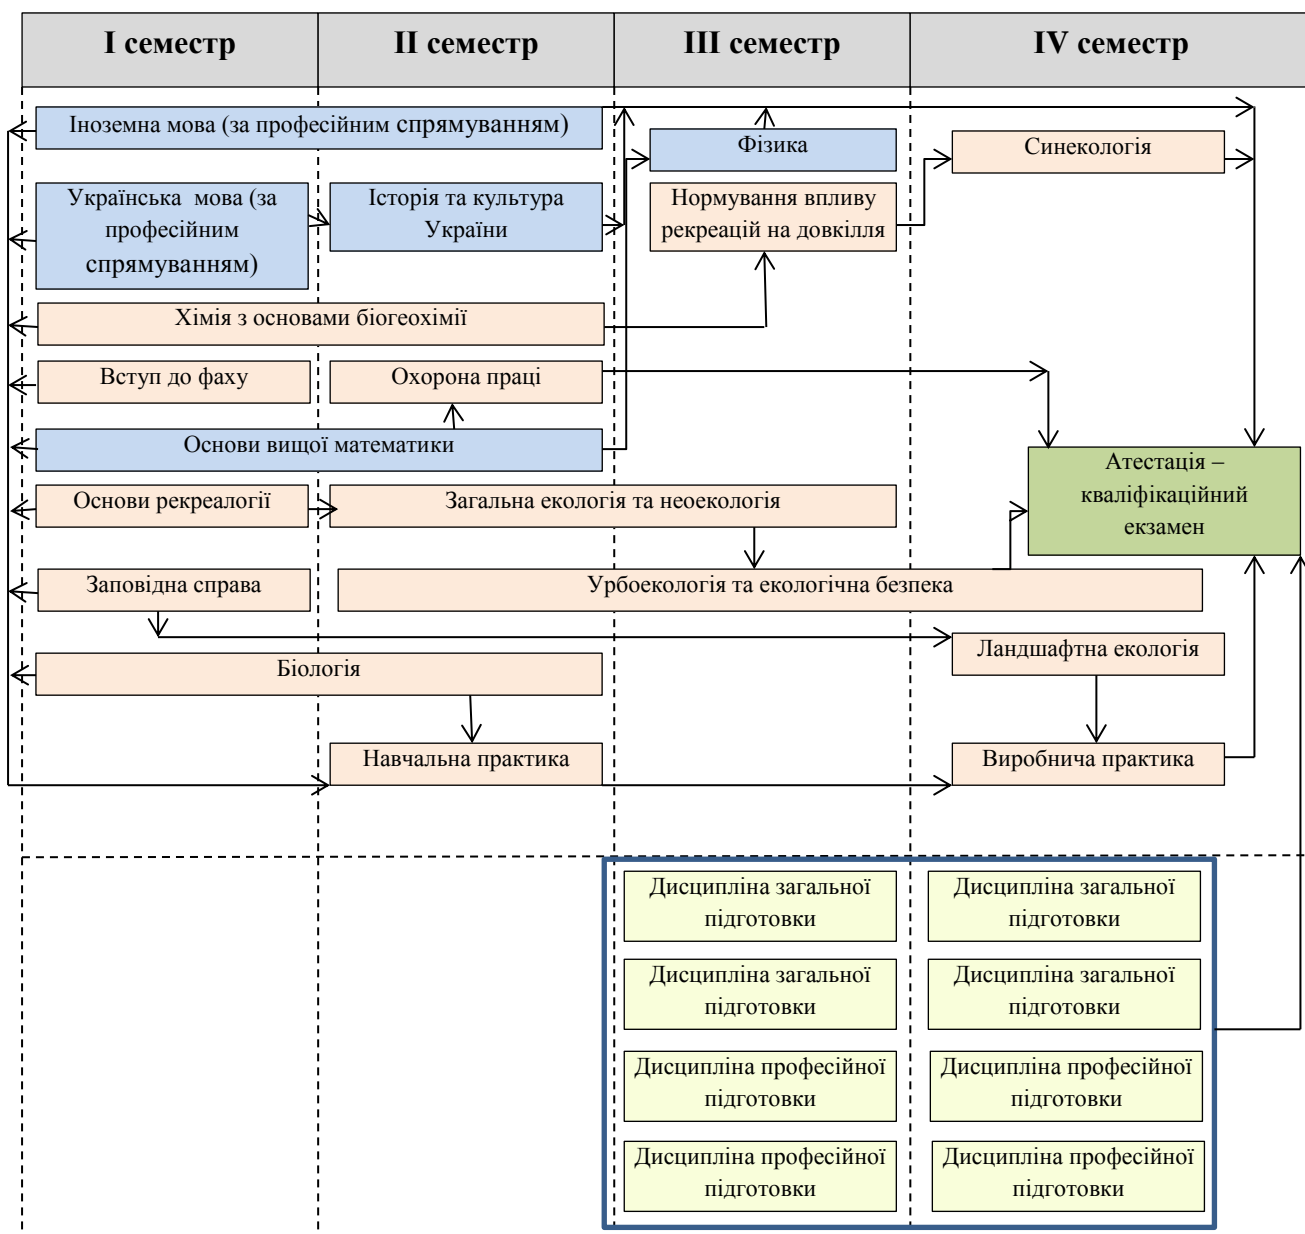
| I семестр | II семестр | III семестр | IV семестр |
|---|---|---|---|

Іноземна мова (за професійним спрямуванням)

Фізика

Синекологія

Українська мова (за професійним спрямуванням)

Історія та культура України

Нормування впливу рекреацій на довкілля

Хімія з основами біогеохімії

Вступ до фаху

Охорона праці

Основи вищої математики

Атестація – кваліфікаційний екзамен

Основи рекреалогії

Загальна екологія та неоекологія

Заповідна справа

Урбоекологія та екологічна безпека

Ландшафтна екологія

Біологія

Навчальна практика

Виробнича практика

Дисципліна загальної підготовки

Дисципліна загальної підготовки

Дисципліна загальної підготовки

Дисципліна загальної підготовки

Дисципліна професійної підготовки

Дисципліна професійної підготовки

Дисципліна професійної підготовки

Дисципліна професійної підготовки